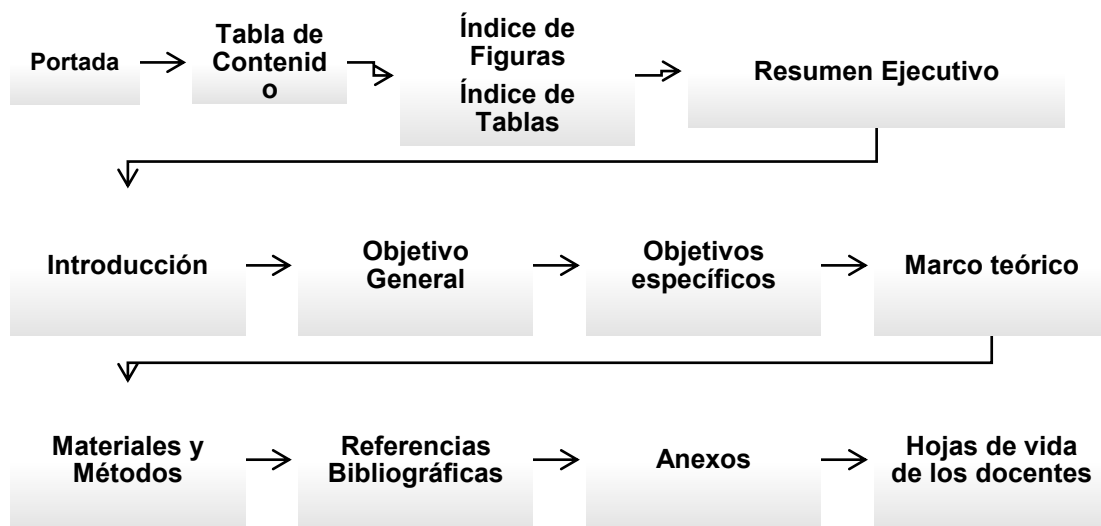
Portada

Tabla de Contenid o

Índice de Figuras

Índice de Tablas

Resumen Ejecutivo

Introducción

Objetivo General

Objetivos específicos

Marco teórico

Materiales y Métodos

Referencias Bibliográficas

Anexos

Hojas de vida de los docentes